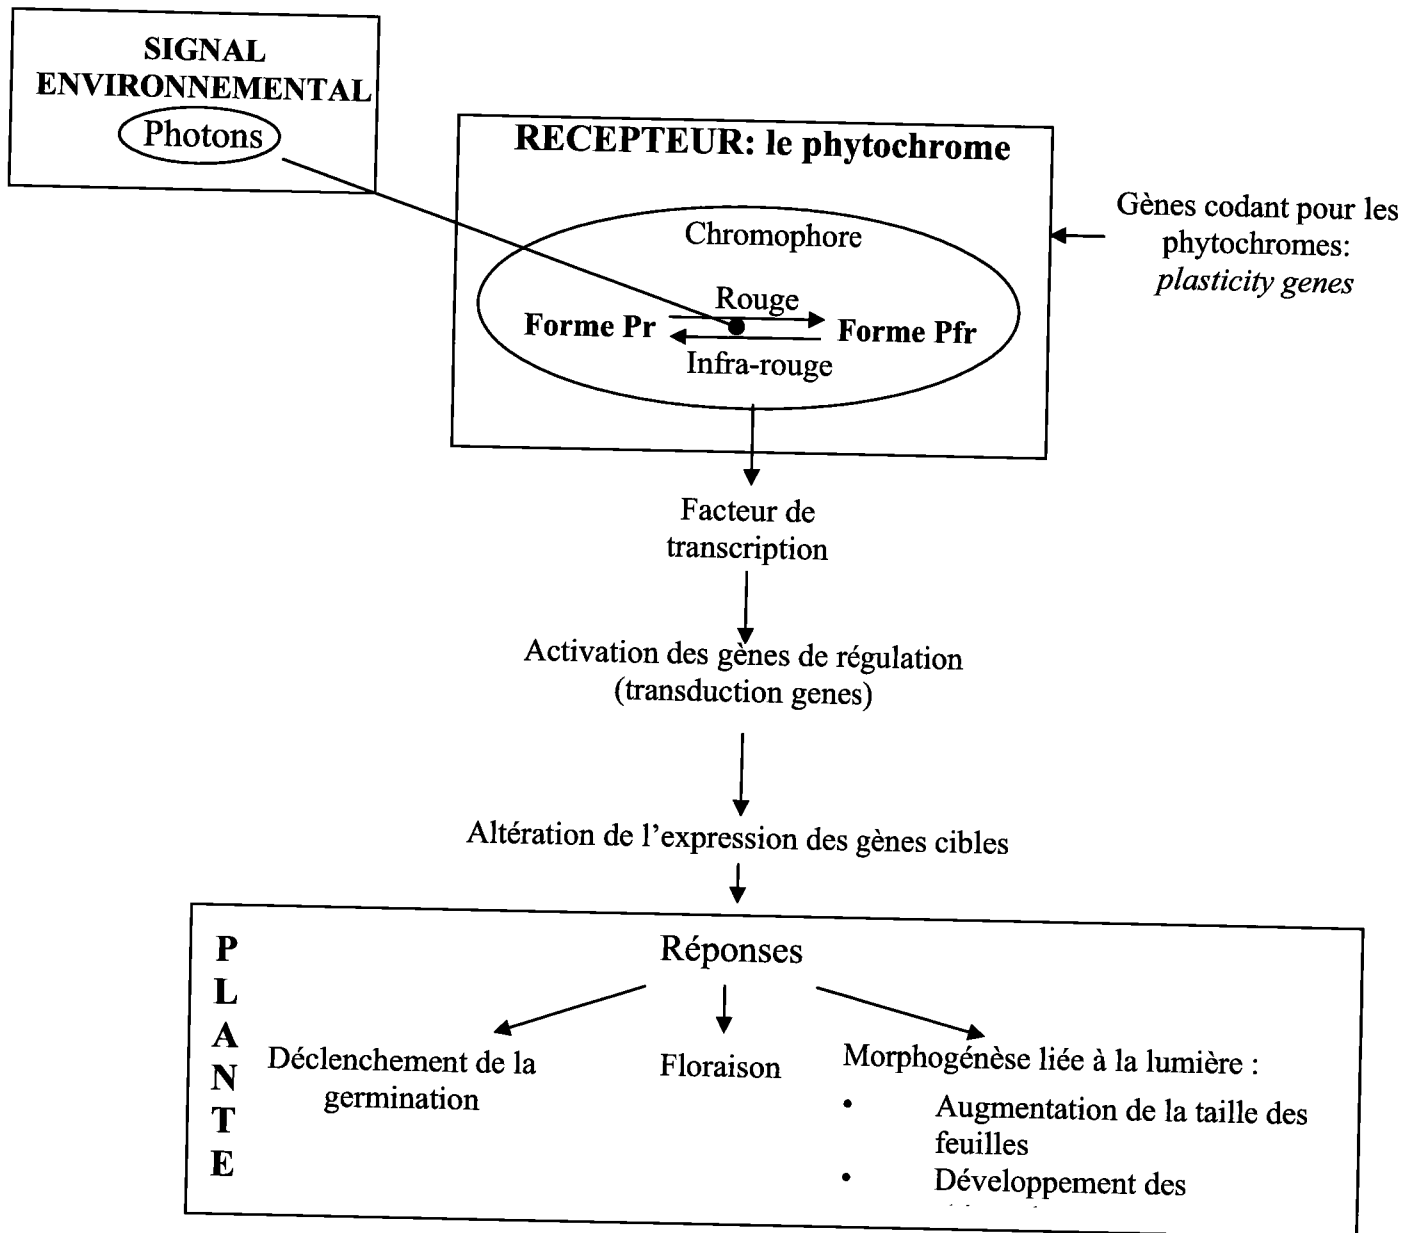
SIGNAL ENVIRONNEMENTAL

Photons

RECEPTEUR: le phytochrome

Chromophore

Rouge

Forme Pr

Forme Pfr

Infra-rouge

Gènes codant pour les phytochromes: *plasticity genes*

Facteur de transcription

Activation des gènes de régulation (transduction genes)

Altération de l'expression des gènes cibles

PLANTE

Réponses

Déclenchement de la germination

Floraison

Morphogénèse liée à la lumière :

- Augmentation de la taille des feuilles
- Développement des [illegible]